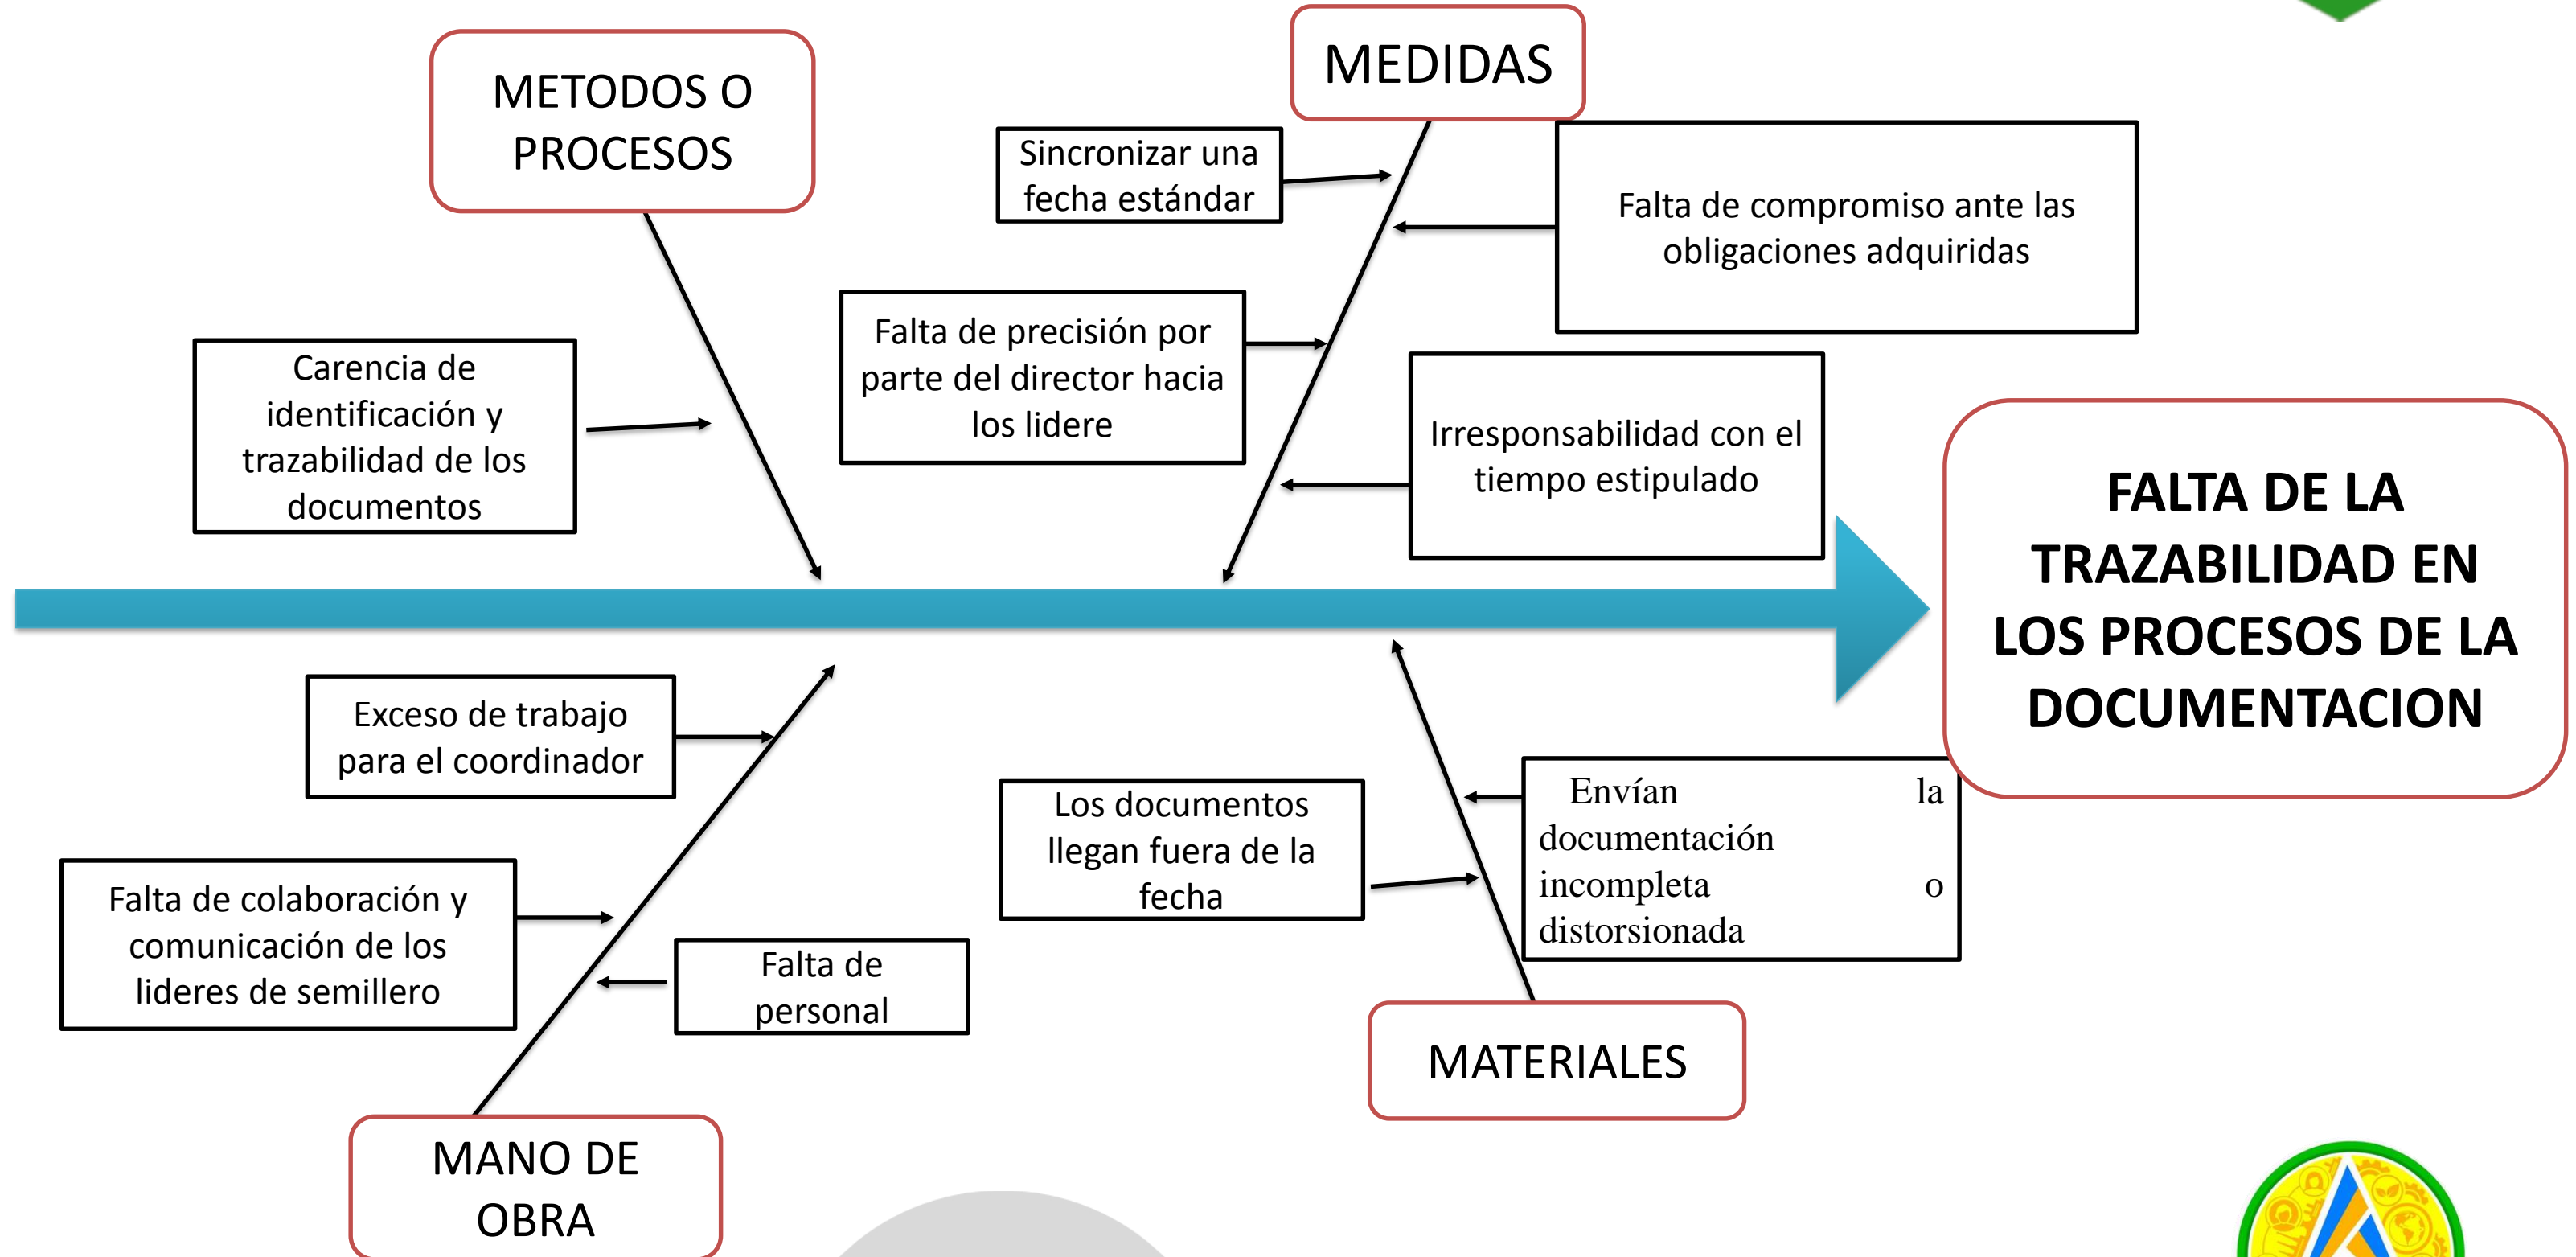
METODOS O PROCESOS

MEDIDAS

Sincronizar una fecha estándar

Falta de compromiso ante las obligaciones adquiridas

Carencia de identificación y trazabilidad de los documentos

Falta de precisión por parte del director hacia los lidere

Irresponsabilidad con el tiempo estipulado

FALTA DE LA TRAZABILIDAD EN LOS PROCESOS DE LA DOCUMENTACION

Exceso de trabajo para el coordinador

Los documentos llegan fuera de la fecha

Envían la documentación incompleta o distorsionada

Falta de colaboración y comunicación de los lideres de semillero

Falta de personal

MATERIALES

MANO DE OBRA